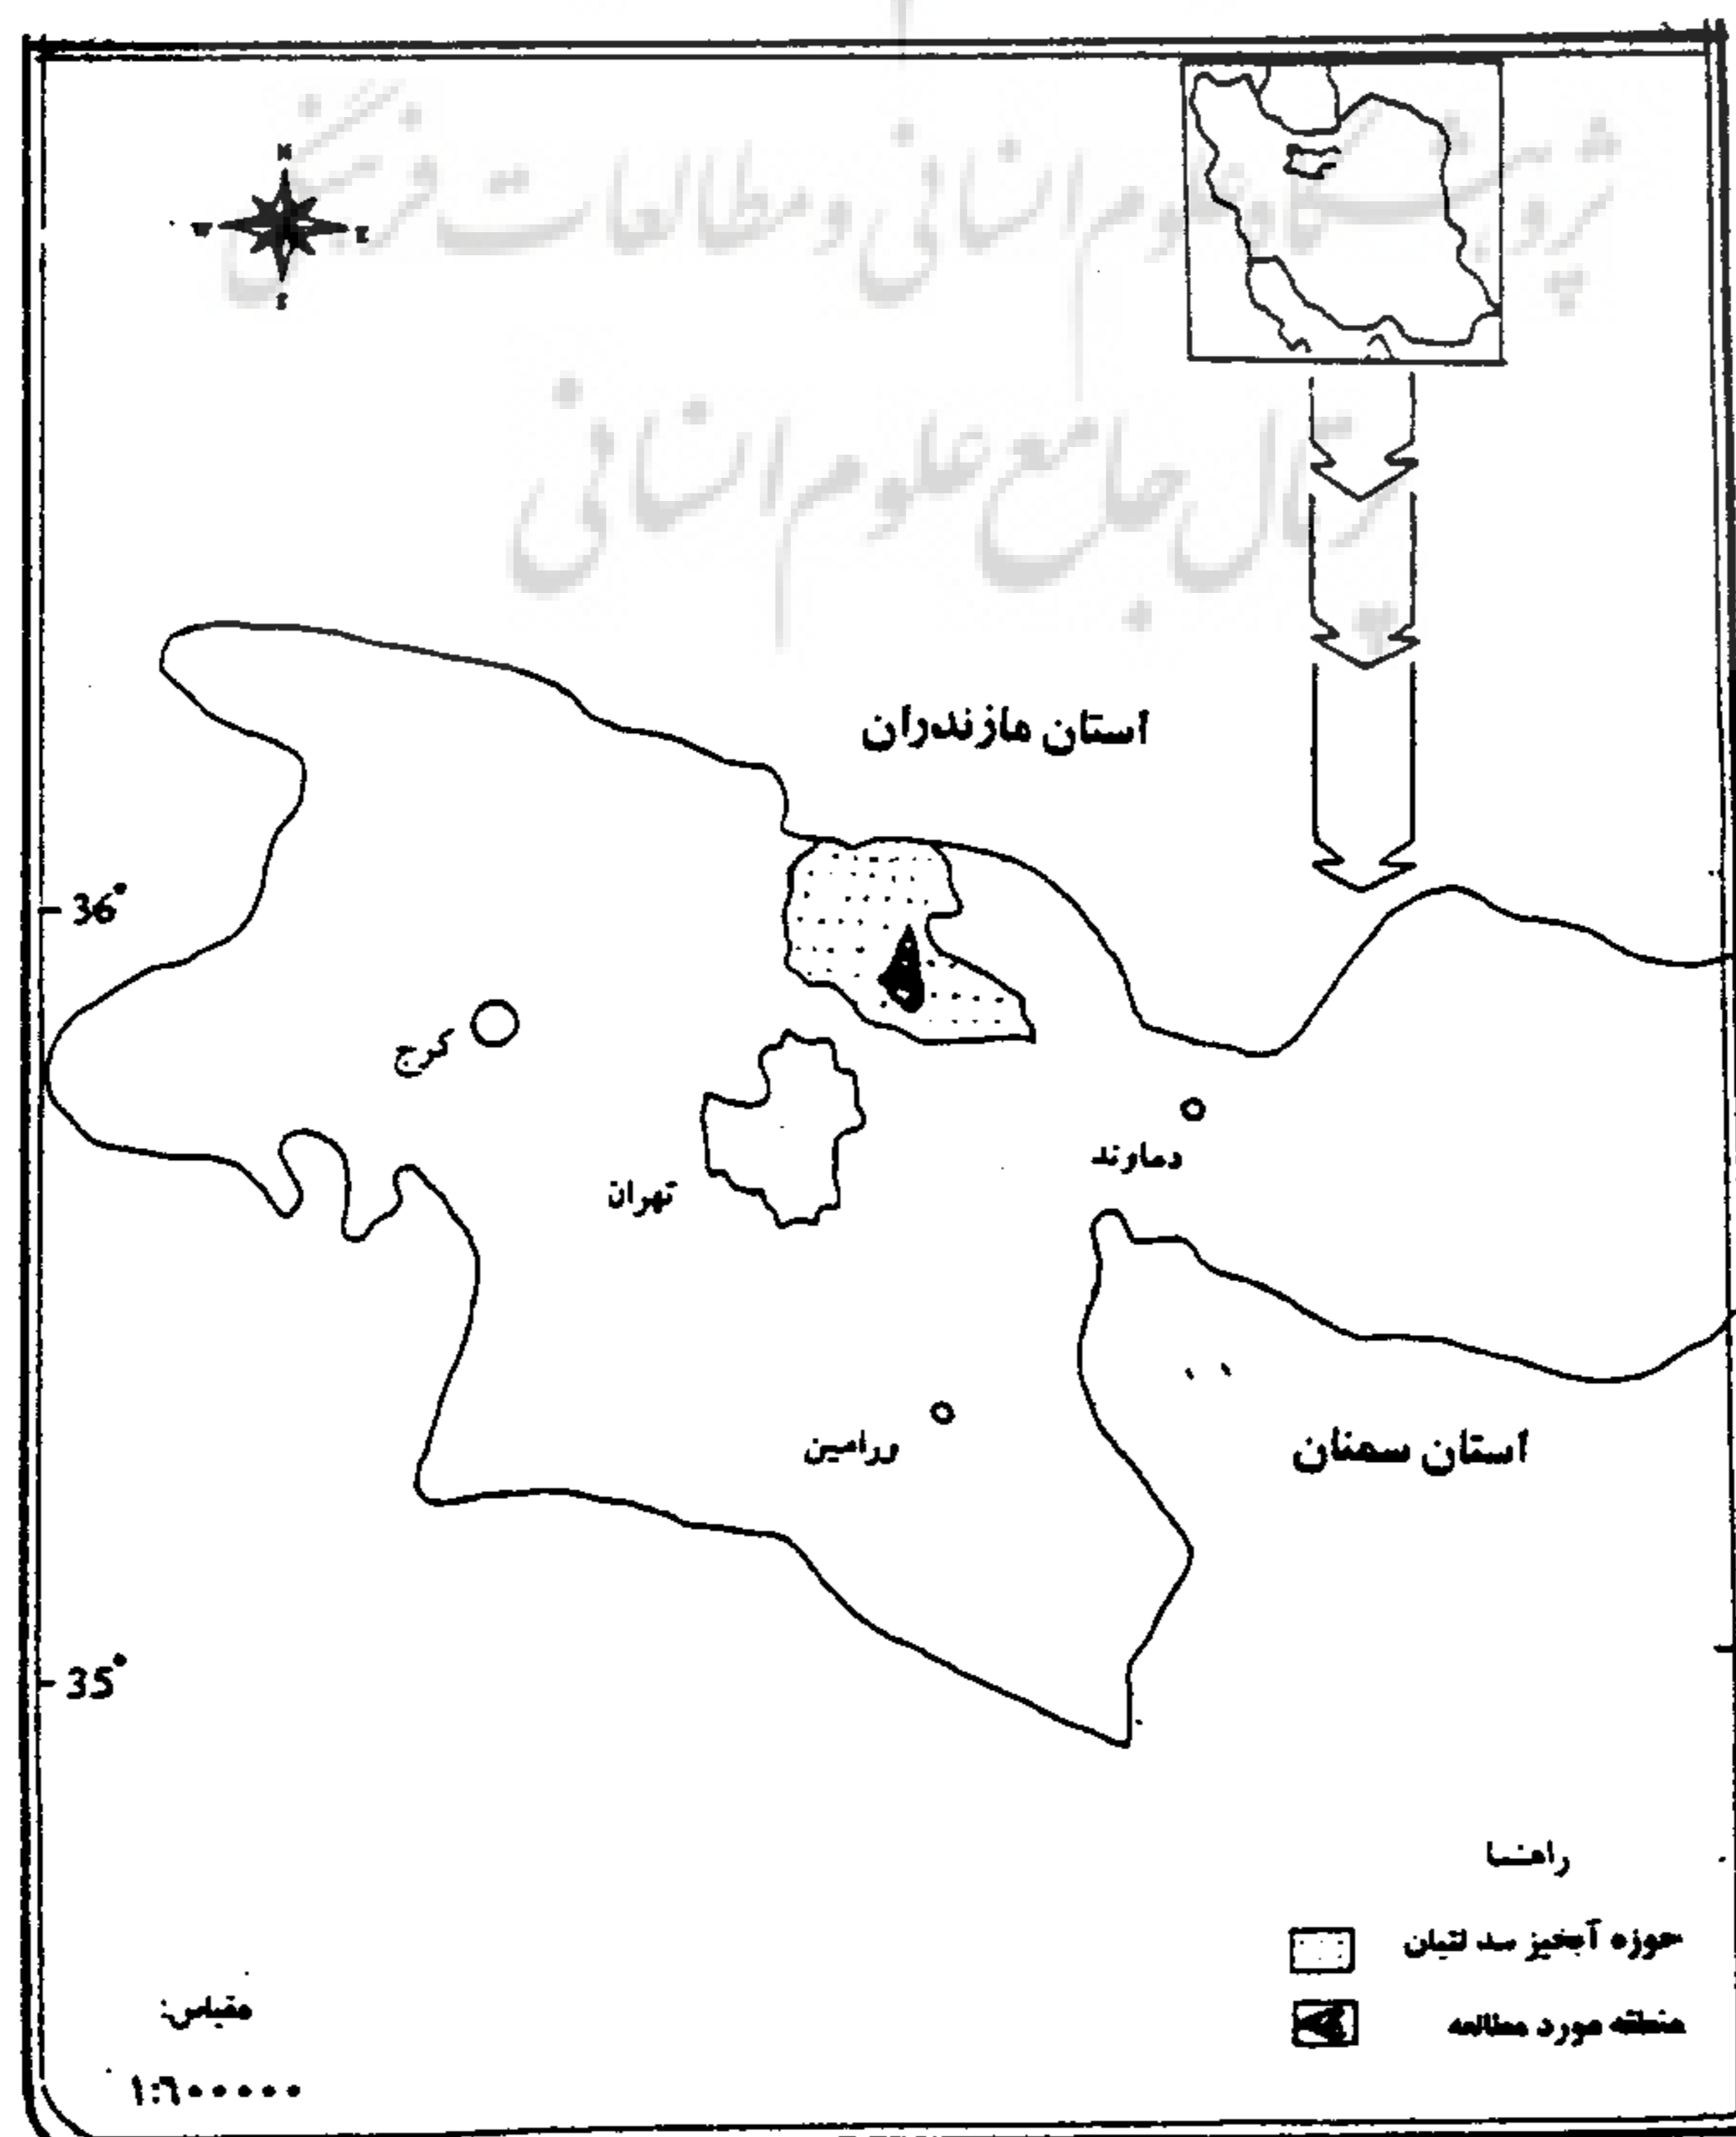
پژوهشگاه علوم انسانی و مطالعات فرهنگی
پرتال جامع علوم انسانی

N
W E
S

استان مازندران

36°

کرج

تهران

دماوند

ورامین

استان سمنان

35°

راهنما

حوزه آبخیز سد لتیان

منطقه مورد مطالعه

مقیاس:

۱:۶۰۰۰۰۰